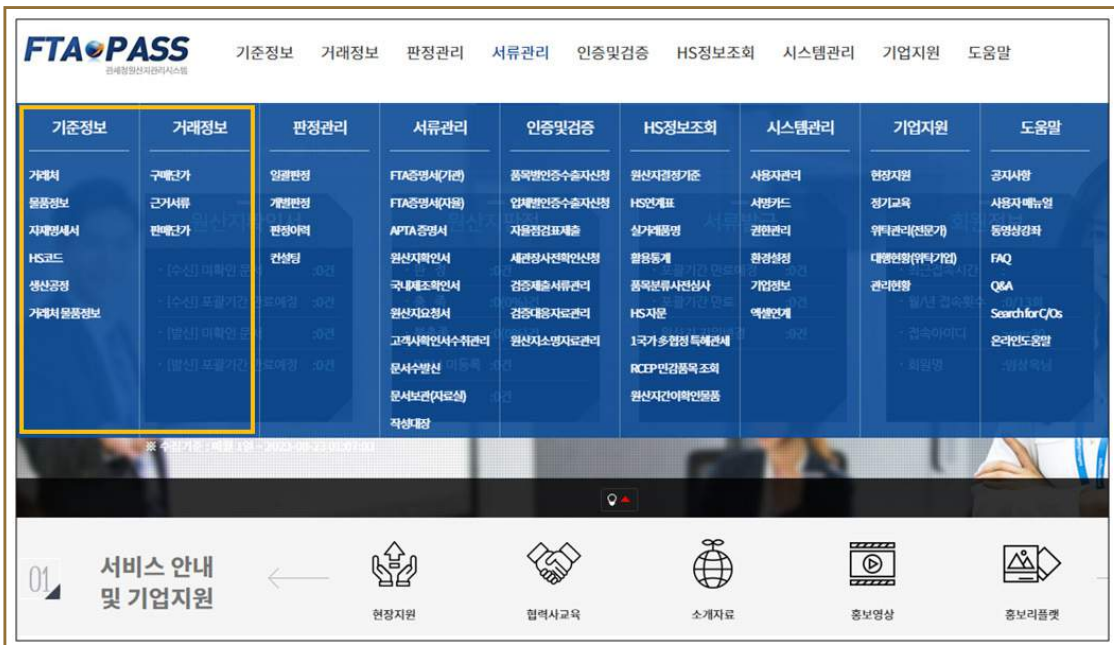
FTA PASS
관세청원산지관리시스템

기준정보 거래정보 판정관리 서류관리 인증및검증 HS정보조회 시스템관리 기업지원 도움말

기준정보
거래처
물품정보
자재명세서
HS코드
생산공정
거래처 물품정보

거래정보
구매단가
근거서류
판매단가

판정관리
일괄판정
개별판정
판정이력
컨설팅

서류관리
FTA증명서(기관)
FTA증명서(자율)
APTA 증명서
원산지확인서
국내제조확인서
원산지요청서
고객사확인서수취관리
문서수발신
문서보관(자료실)
작성대장

인증및검증
품목별인증수출자신청
업체별인증수출자신청
자율점검표제출
세관장사전확인신청
검증제출서류관리
검증대응자료관리
원산지소명자료관리

HS정보조회
원산지결정기준
HS연계표
실거래품명
활용통계
품목분류사전심사
HS자문
1국가 多협정 특혜관세
RCEP 민감품목 조회
원산지간이확인물품

시스템관리
사용자관리
서명카드
권한관리
환경설정
기업정보
액셀연계

기업지원
현장지원
정기교육
위탁관리(전문가)
대행현황(위탁기업)
관리현황

도움말
공지사항
사용자 매뉴얼
동영상강좌
FAQ
Q&A
Search for C/Os
온라인도움말

01 서비스 안내 및 기업지원

현장지원 협력사교육 소개자료 홍보영상 홍보리플렛